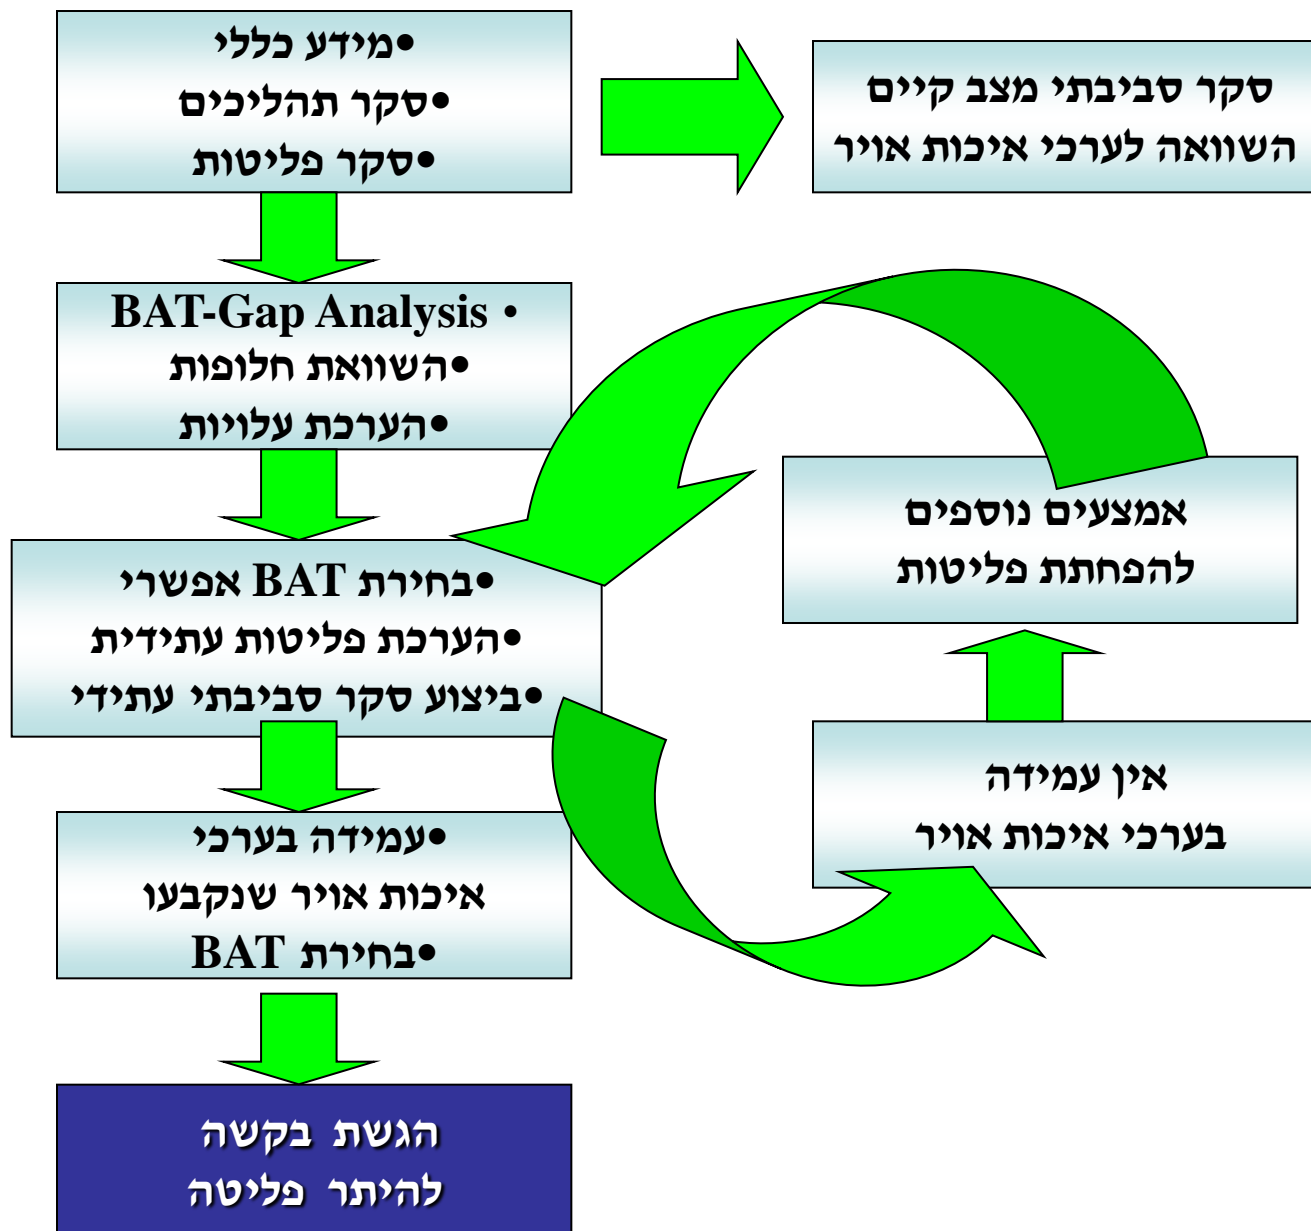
•מידע כללי
•סקר תהליכים
•סקר פליטות

סקר סביבתי מצב קיים
השוואה לערכי איכות אויר

• BAT-Gap Analysis
•השוואת חלופות
•הערכת עלויות

אמצעים נוספים
להפחתת פליטות

•בחירת BAT אפשרי
•הערכת פליטות עתידית
•ביצוע סקר סביבתי עתידי

אין עמידה
בערכי איכות אויר

•עמידה בערכי
איכות אויר שנקבעו
•בחירת BAT

הגשת בקשה
להיתר פליטה